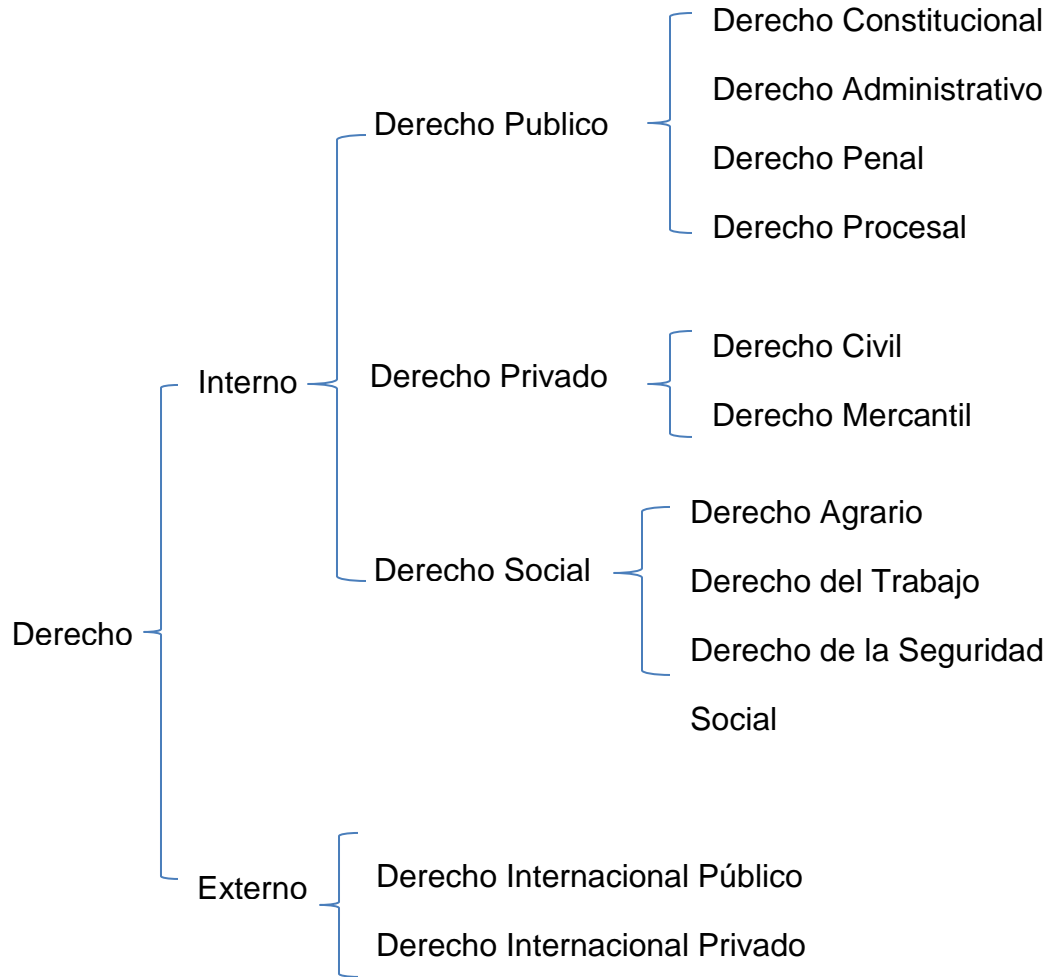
Derecho

Interno

Derecho Publico

Derecho Constitucional

Derecho Administrativo

Derecho Penal

Derecho Procesal

Derecho Privado

Derecho Civil

Derecho Mercantil

Derecho Social

Derecho Agrario

Derecho del Trabajo

Derecho de la Seguridad Social

Externo

Derecho Internacional Público

Derecho Internacional Privado